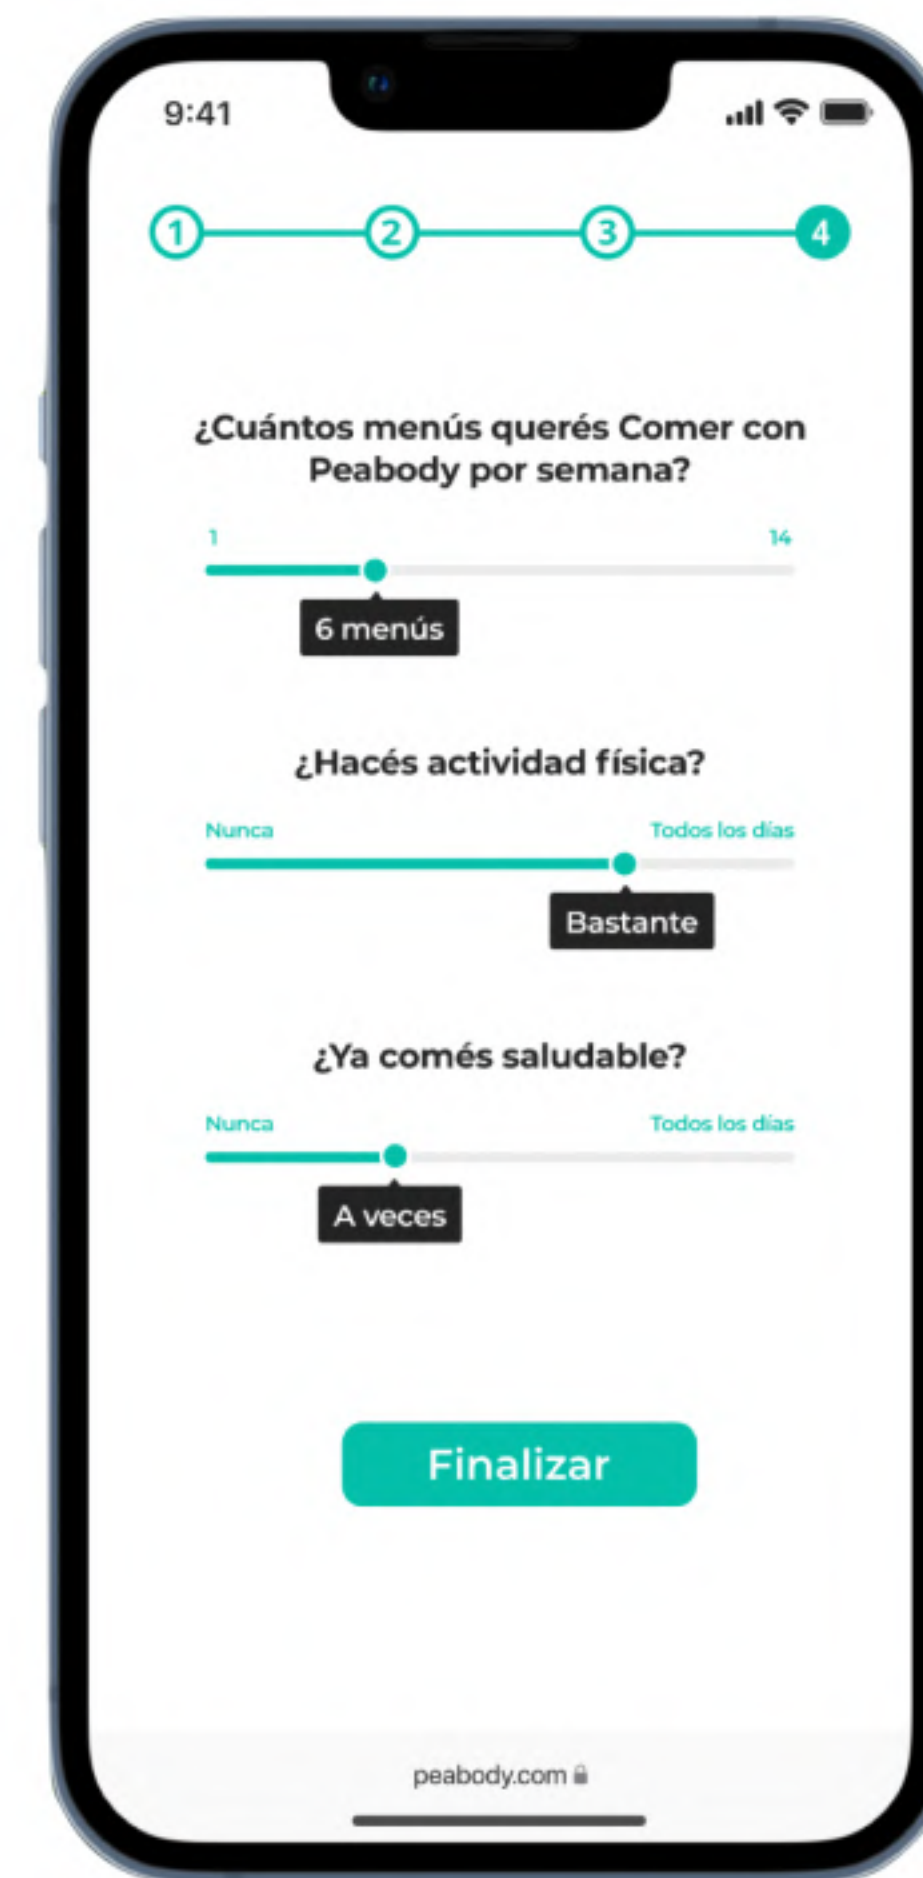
9:41

1 2 3 4

¿Cuántos menús querés Comer con Peabody por semana?

1 14

6 menús

¿Hacés actividad física?

Nunca Todos los días

Bastante

¿Ya comés saludable?

Nunca Todos los días

A veces

Finalizar

peabody.com